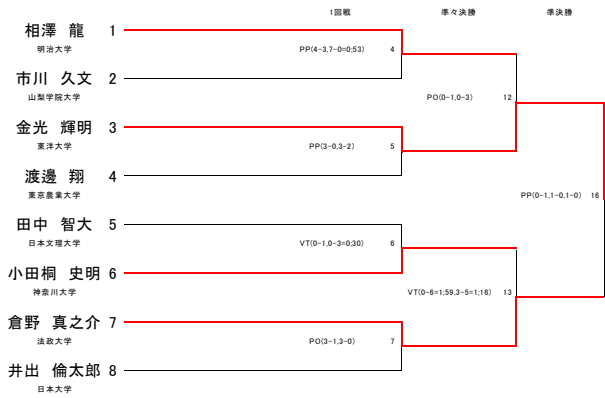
1回戦　準々決勝　準決勝

相澤　龍　1
明治大学

市川　久文　2
山梨学院大学

金光　輝明　3
東洋大学

渡邊　翔　4
東京農業大学

田中　智大　5
日本文理大学

小田桐　史明　6
神奈川大学

倉野　真之介　7
法政大学

井出　倫太郎　8
日本大学

PP(4-3,7-0=0;53)　4
PP(3-0,3-2)　5
VT(0-1,0-3=0;30)　6
PO(3-1,3-0)　7
PO(0-1,0-3)　12
VT(0-6=1;59,3-5=1;16)　13
PP(0-1,1-0,1-0)　16